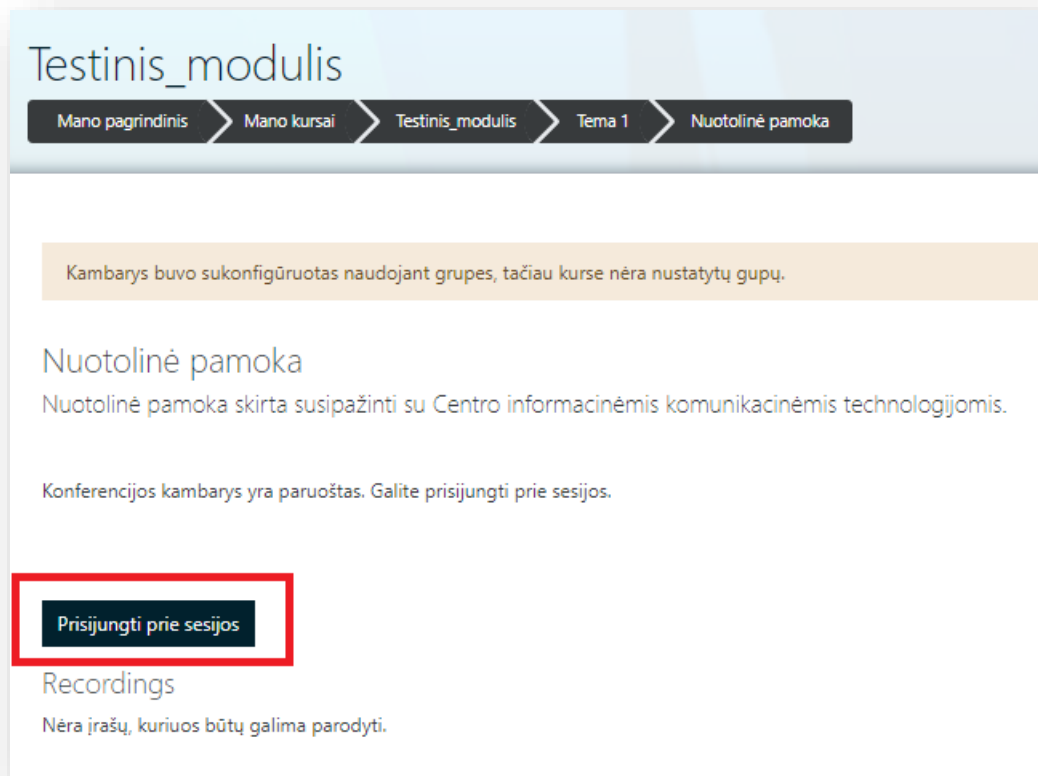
Testinis_modulis

Mano pagrindinis | Mano kursai | Testinis_modulis | Tema 1 | Nuotolinė pamoka

Kambarys buvo sukonfigūruotas naudojant grupes, tačiau kurse nėra nustatytų gupų.

Nuotolinė pamoka

Nuotolinė pamoka skirta susipažinti su Centro informacinėmis komunikacinėmis technologijomis.

Konferencijos kambarys yra paruoštas. Galite prisijungti prie sesijos.

Prisijungti prie sesijos

Recordings

Nėra įrašų, kuriuos būtų galima parodyti.